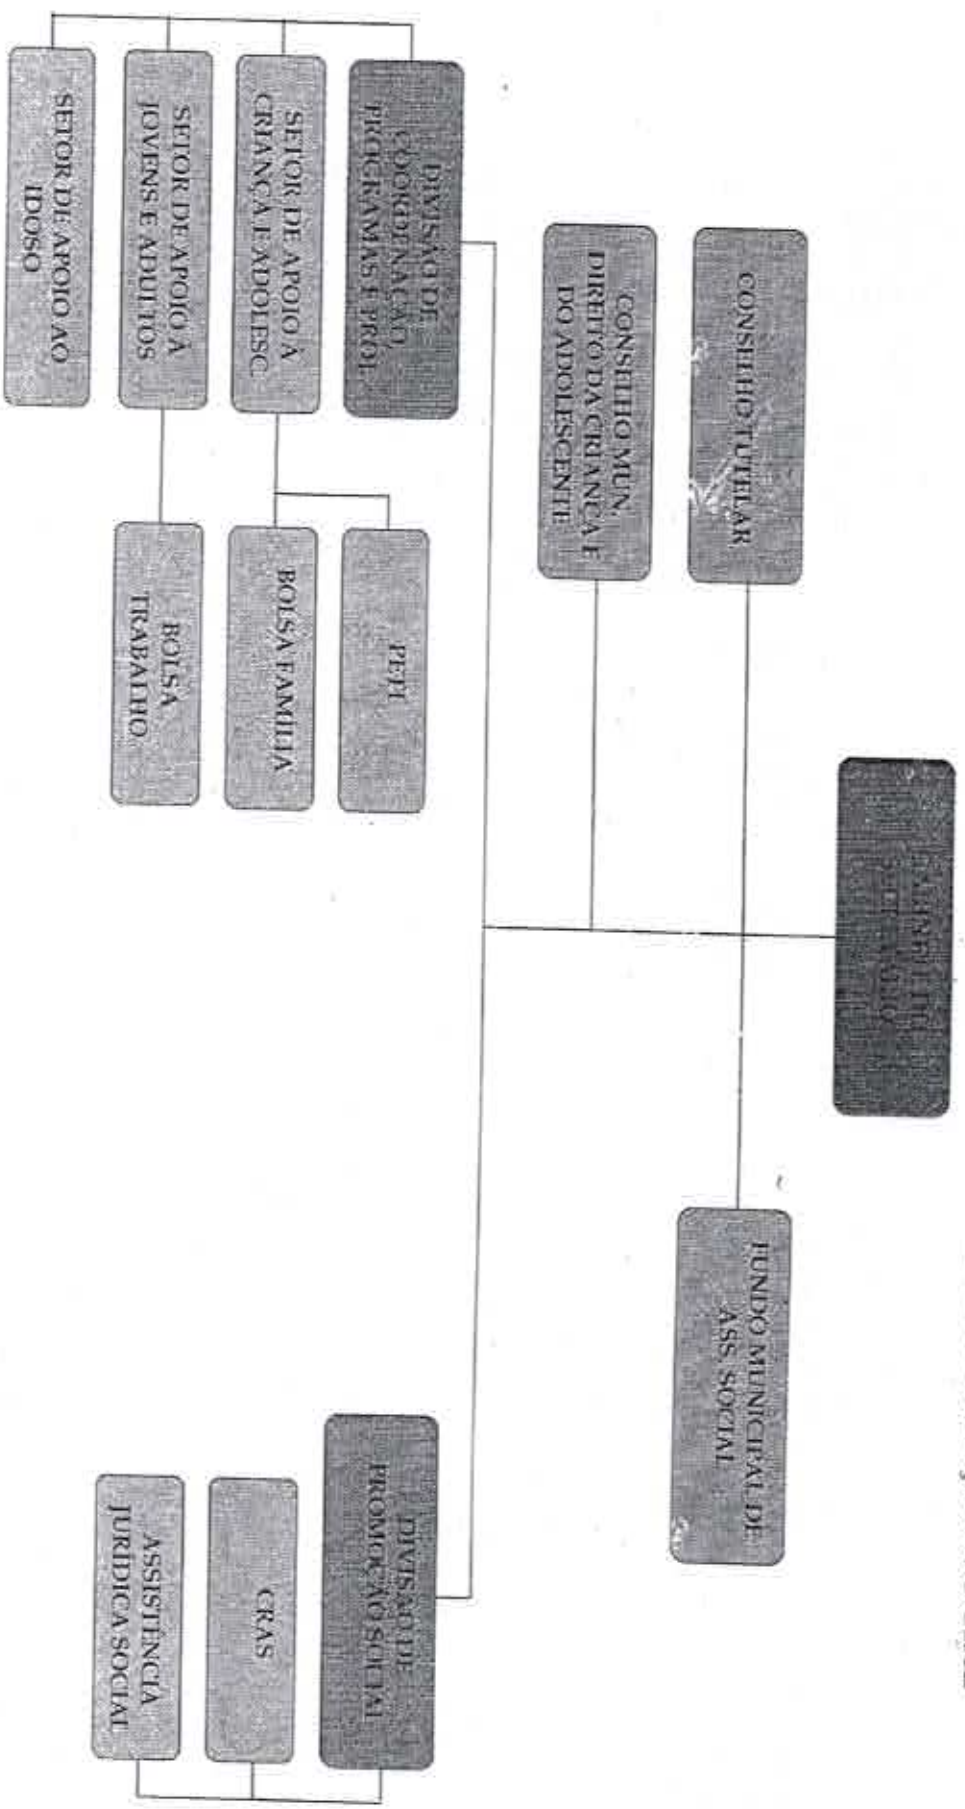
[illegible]

CONSELHO TUTELAR

CONSELHO MUN. DIREITO DA CRIANÇA E DO ADOLESCENTE

FUNDO MUNICIPAL DE ASS. SOCIAL

DIVISÃO DE COORDENAÇÃO PROGRAMAS E PROJ.

SETOR DE APOIO À CRIANÇA E ADOLESC.

SETOR DE APOIO À JOVENS E ADULTOS

SETOR DE APOIO AO IDOSO

PETI

BOLSA FAMÍLIA

BOLSA TRABALHO

DIVISÃO DE PROMOÇÃO SOCIAL

CRAS

ASSISTÊNCIA JURÍDICA SOCIAL